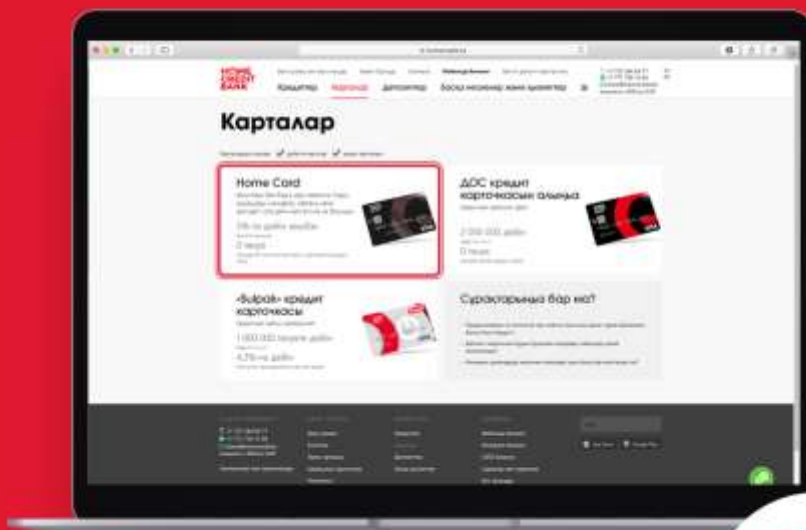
HOME CREDIT BANK

Кредиттер Карталар Депозиттер Басқа өнімдер және қызметтер

Карталар

Home Card

5% ға дейін кэшбэк

0 теңге

ДОС кредит карточкасын алыңыз

2 000 000 дейін

0 теңге

«Sulpak» кредит карточкасы

1 000 000 теңге дейін

4,75% ға дейін

Сұрақтарыңыз бар ма?

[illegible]